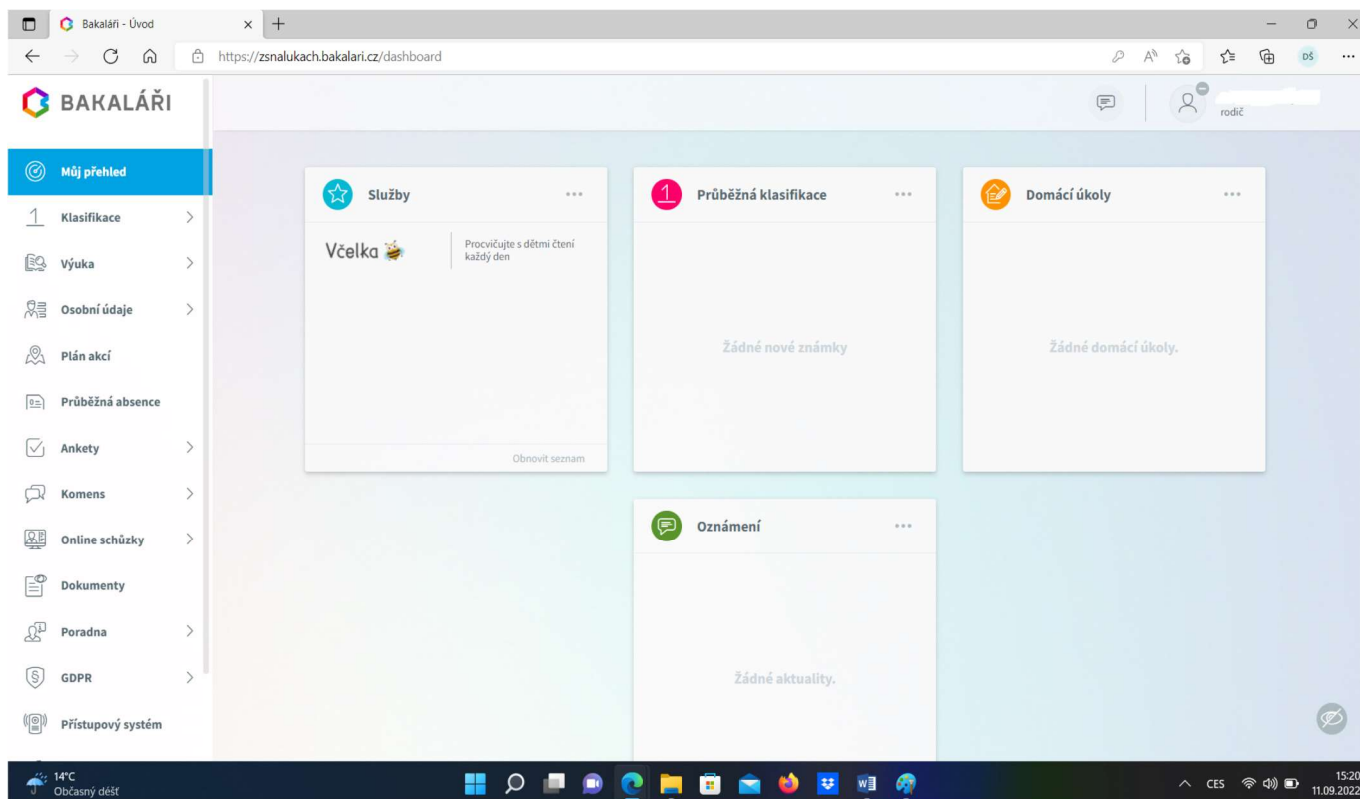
Bakaláři - Úvod

https://zsnalukach.bakalari.cz/dashboard

DŠ

BAKALÁŘI

rodič

Můj přehled
Klasifikace
Výuka
Osobní údaje
Plán akcí
Průběžná absence
Ankety
Komens
Online schůzky
Dokumenty
Poradna
GDPR
Přístupový systém

Služby
Včelka
Procvičujte s dětmi čtení každý den
Obnovit seznam

1 Průběžná klasifikace
Žádné nové známky

Domácí úkoly
Žádné domácí úkoly.

Oznámení
Žádné aktuality.

14°C
Občasný déšť

CES
15:20
11.09.2022